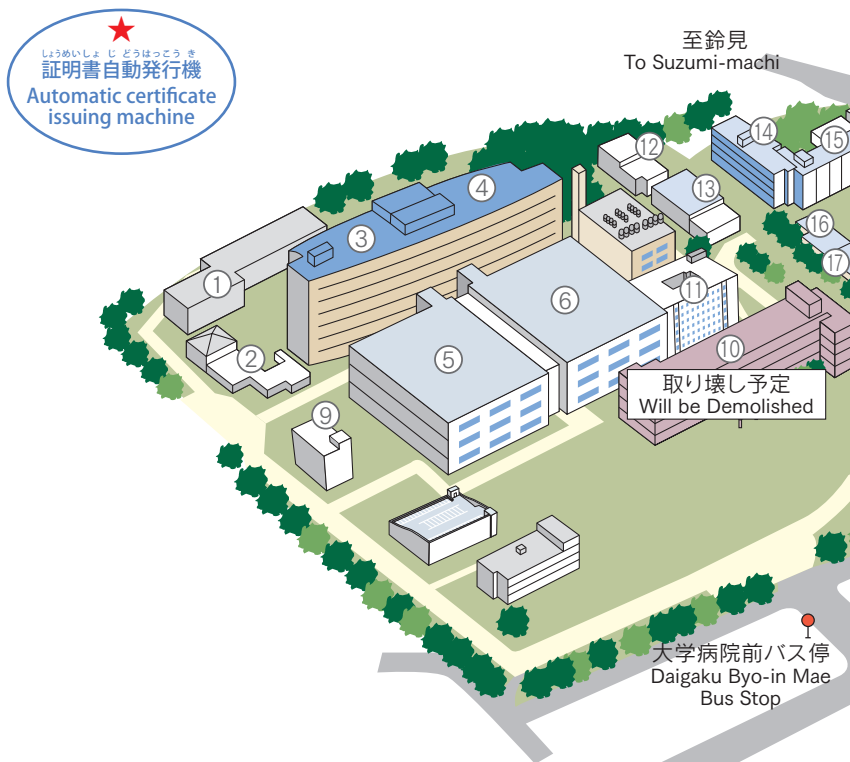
しょうめいしょ じ どうはっこう き
証明書自動発行機
Automatic certificate issuing machine

至鈴見
To Suzumi-machi

①
②
③
④
⑤
⑥
⑨
⑩
⑪
⑫
⑬
⑭
⑮
⑯
⑰

取り壊し予定
Will be Demolished

大学病院前バス停
Daigaku Byo-in Mae Bus Stop